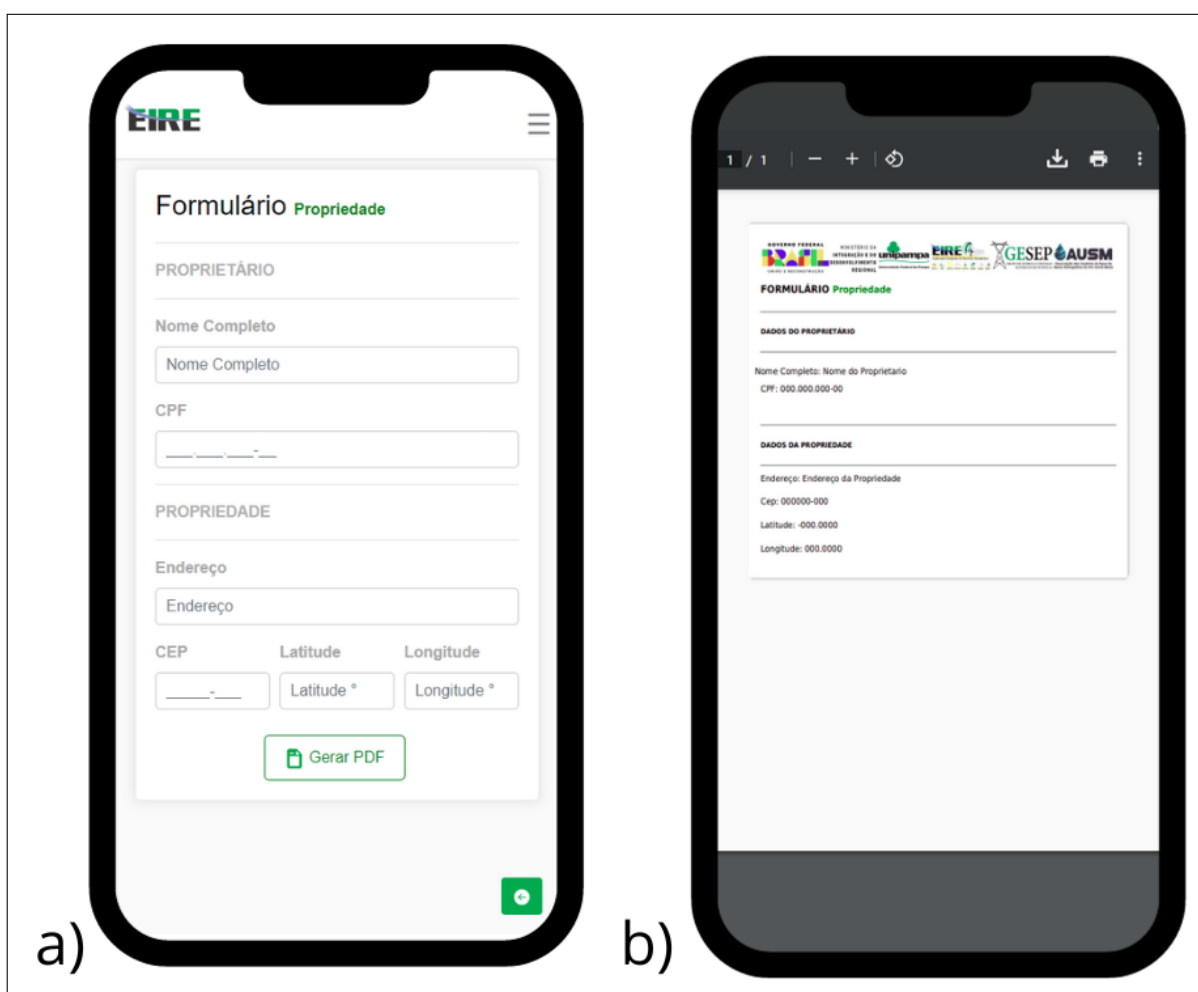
EIRE

Formulário Propriedade

PROPRIETÁRIO

Nome Completo

Nome Completo

CPF

___.___.___-__

PROPRIEDADE

Endereço

Endereço

CEP

_____-___

Latitude

Latitude °

Longitude

Longitude °

Gerar PDF

a)

1 / 1

GOVERNO FEDERAL BRASIL UNIÃO E RECONSTRUÇÃO MINISTÉRIO DA INTEGRAÇÃO E DO DESENVOLVIMENTO REGIONAL unipampa EIRE GESEP AUSM

FORMULÁRIO Propriedade

DADOS DO PROPRIETÁRIO

Nome Completo: Nome do Proprietario

CPF: 000.000.000-00

DADOS DA PROPRIEDADE

Endereço: Endereço da Propriedade

Cep: 000000-000

Latitude: -000.0000

Longitude: 000.0000

b)